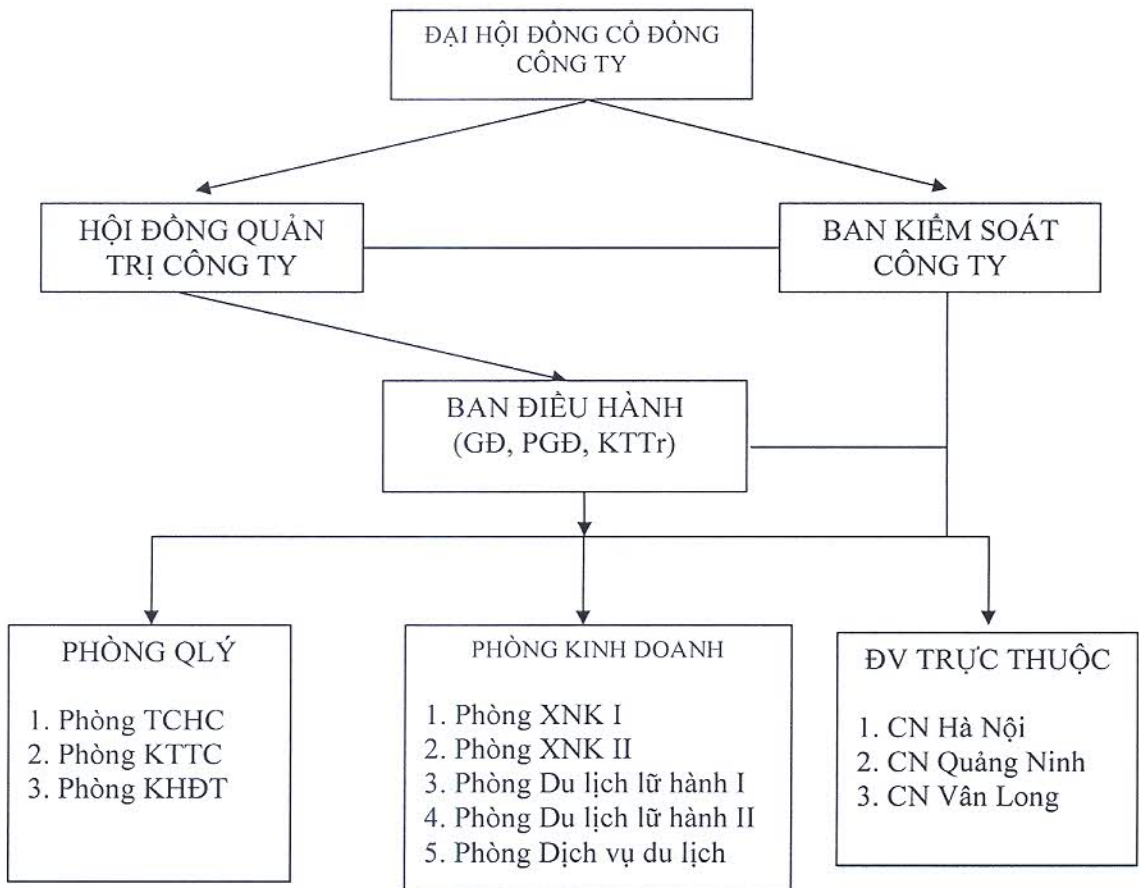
ĐẠI HỘI ĐỒNG CỔ ĐÔNG CÔNG TY

HỘI ĐỒNG QUẢN TRỊ CÔNG TY

BAN KIỂM SOÁT CÔNG TY

BAN ĐIỀU HÀNH (GĐ, PGĐ, KTTr)

PHÒNG QLÝ

1. Phòng TCHC
2. Phòng KTTC
3. Phòng KHĐT

PHÒNG KINH DOANH

1. Phòng XNK I
2. Phòng XNK II
3. Phòng Du lịch lữ hành I
4. Phòng Du lịch lữ hành II
5. Phòng Dịch vụ du lịch

ĐV TRỰC THUỘC

1. CN Hà Nội
2. CN Quảng Ninh
3. CN Vân Long